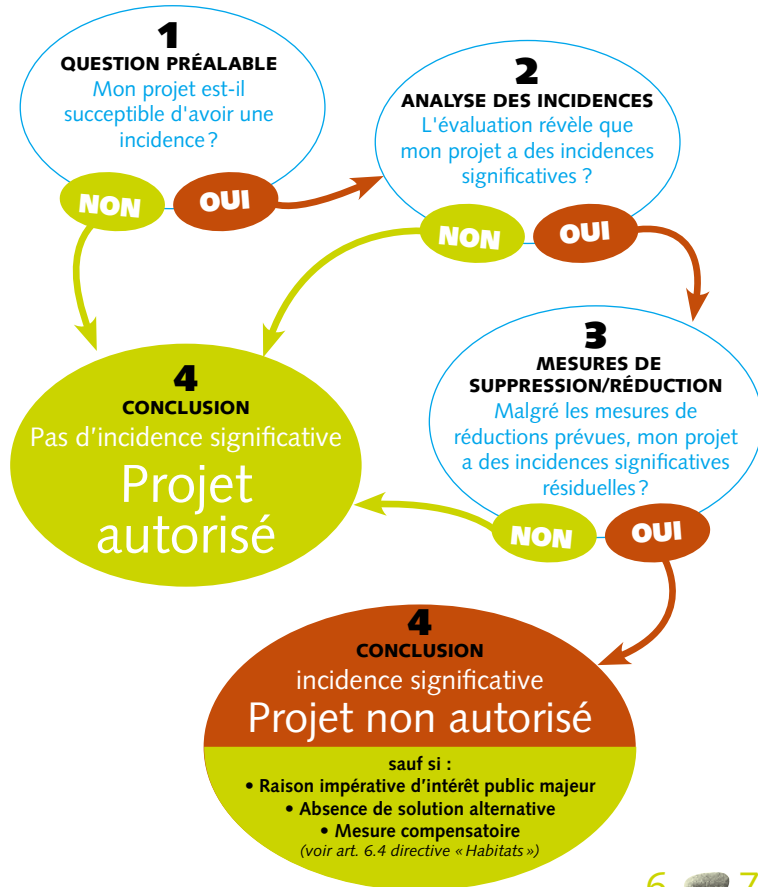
1
QUESTION PRÉALABLE
Mon projet est-il succeptible d'avoir une incidence ?

NON
OUI

2
ANALYSE DES INCIDENCES
L'évaluation révèle que mon projet a des incidences significatives ?

NON
OUI

3
MESURES DE SUPPRESSION/RÉDUCTION
Malgré les mesures de réductions prévues, mon projet a des incidences significatives résiduelles ?

NON
OUI

4
CONCLUSION
Pas d'incidence significative
Projet autorisé

4
CONCLUSION
incidence significative
Projet non autorisé

sauf si :
• Raison impérative d'intérêt public majeur
• Absence de solution alternative
• Mesure compensatoire
(voir art. 6.4 directive « Habitats »)

6 7